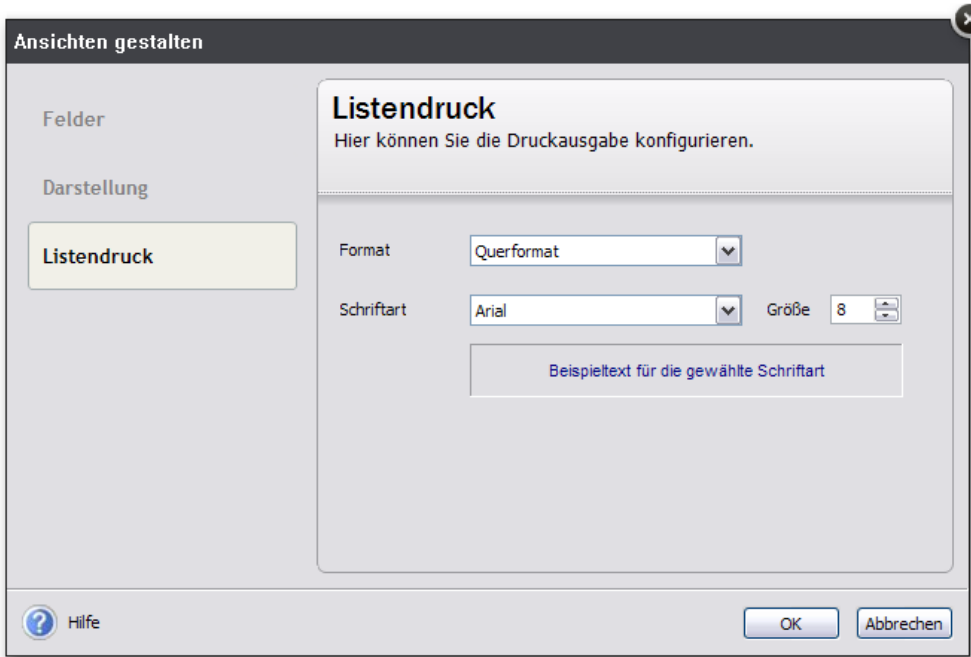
Ansichten gestalten

Felder

Darstellung

Listendruck

Listendruck

Hier können Sie die Druckausgabe konfigurieren.

Format Querformat

Schriftart Arial

Größe 8

Beispieltext für die gewählte Schriftart

Hilfe

OK

Abbrechen